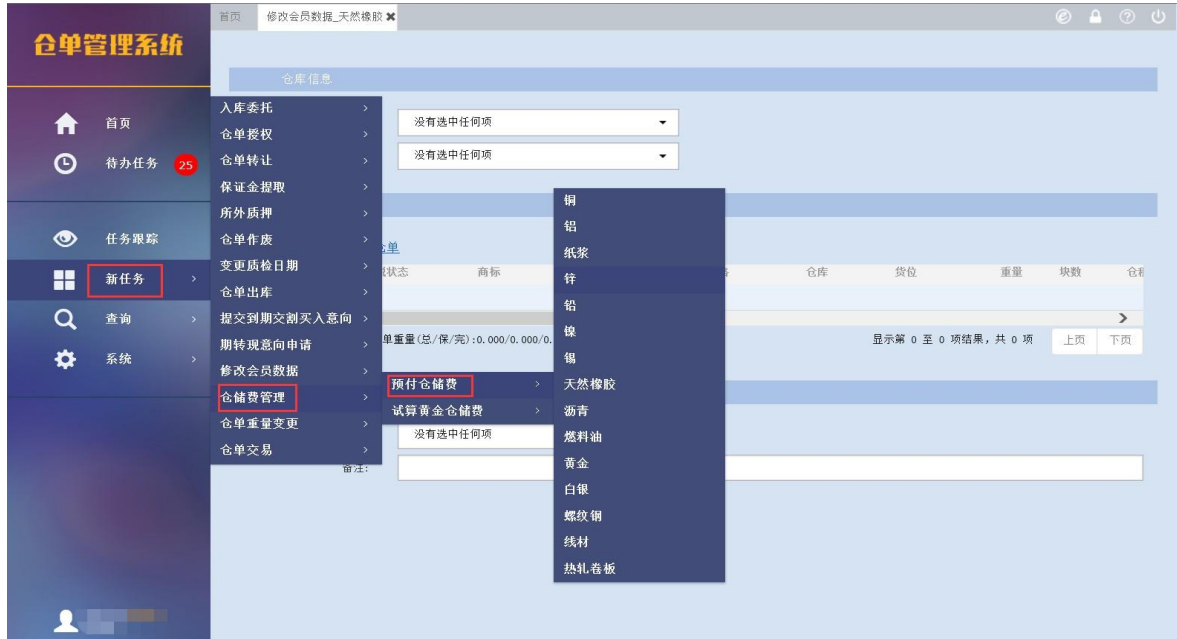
首页 修改会员数据_天然橡胶 ✖

仓单管理系统

首页
待办任务 25
任务跟踪
新任务
查询
系统

仓库信息

入库委托
仓单授权
仓单转让
保证金提取
所外质押
仓单作废
变更质检日期
仓单出库
提交到期交割买入意向
期转现意向申请
修改会员数据
仓储费管理
仓单重量变更
仓单交易

预付仓储费
试算黄金仓储费

铜
铝
纸浆
锌
铅
镍
锡
天然橡胶
沥青
燃料油
黄金
白银
螺纹钢
线材
热轧卷板

没有选中任何项
没有选中任何项

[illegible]单
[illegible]状态 商标 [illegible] 仓库 货位 重量 块数 仓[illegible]

单重量(总/保/完):0.000/0.000/0.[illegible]
显示第 0 至 0 项结果，共 0 项 上页 下页

没有选中任何项
备注: